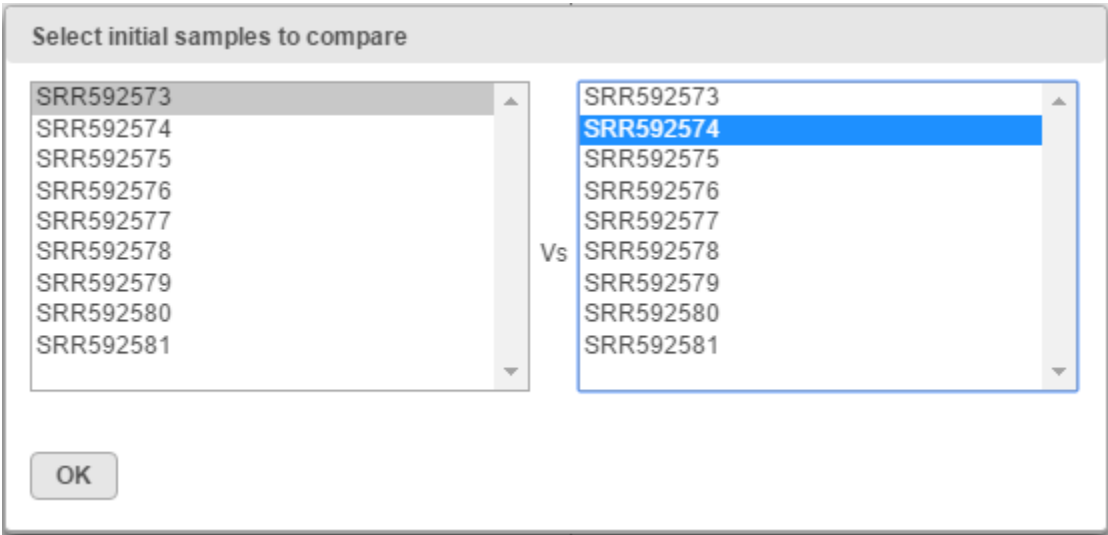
Select initial samples to compare

SRR592573
SRR592574
SRR592575
SRR592576
SRR592577
SRR592578
SRR592579
SRR592580
SRR592581

Vs

SRR592573
SRR592574
SRR592575
SRR592576
SRR592577
SRR592578
SRR592579
SRR592580
SRR592581

OK